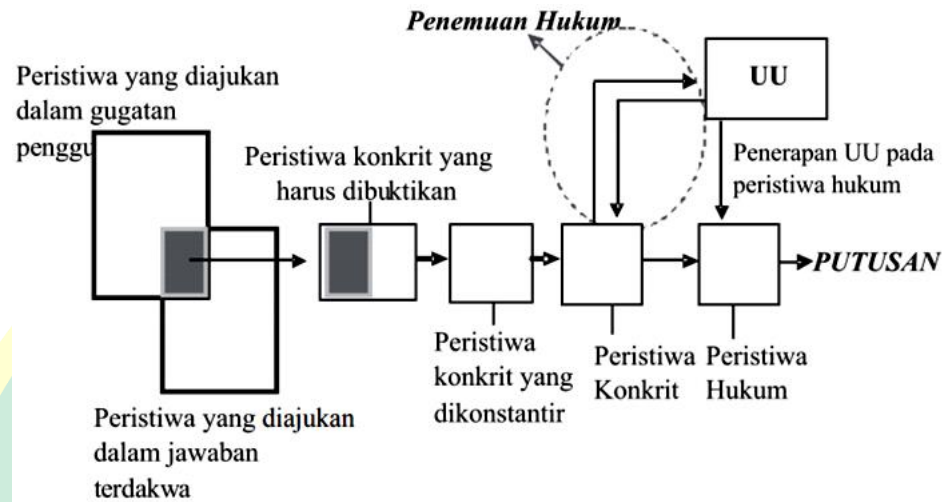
Penemuan Hukum

Peristiwa yang diajukan dalam gugatan penggu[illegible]

UU

Peristiwa konkrit yang harus dibuktikan

Penerapan UU pada peristiwa hukum

PUTUSAN

Peristiwa konkrit yang dikonstantir

Peristiwa Konkrit

Peristiwa Hukum

Peristiwa yang diajukan dalam jawaban terdakwa